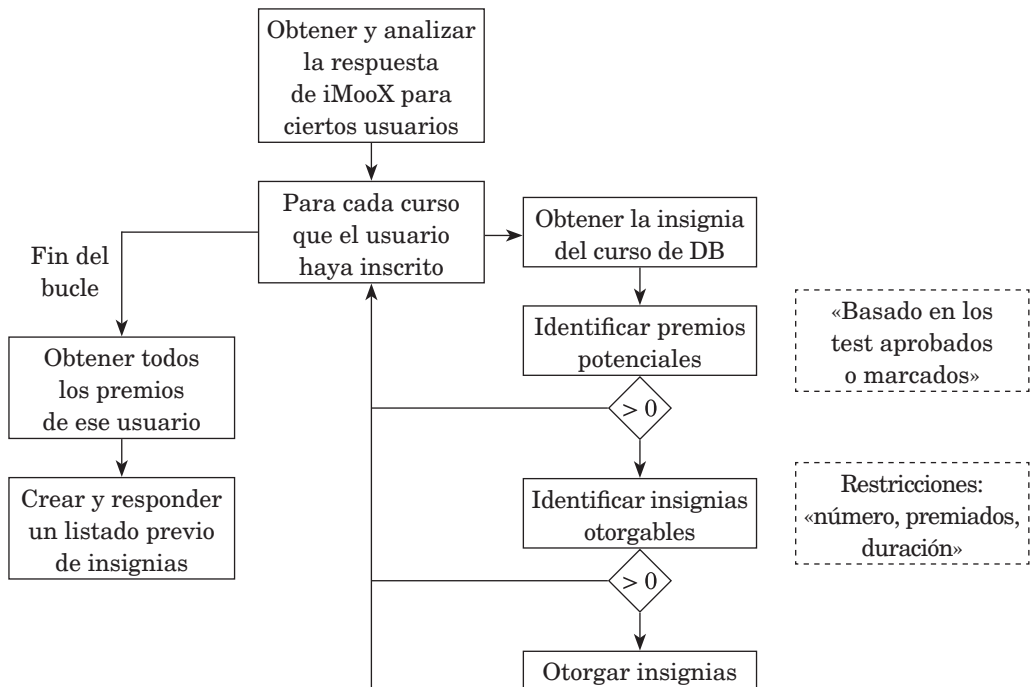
Obtener y analizar la respuesta de iMooX para ciertos usuarios

Para cada curso que el usuario haya inscrito

Obtener la insignia del curso de DB

Fin del bucle

Identificar premios potenciales

«Basado en los test aprobados o marcados»

Obtener todos los premios de ese usuario

> 0

Crear y responder un listado previo de insignias

Identificar insignias otorgables

Restricciones: «número, premiados, duración»

> 0

Otorgar insignias